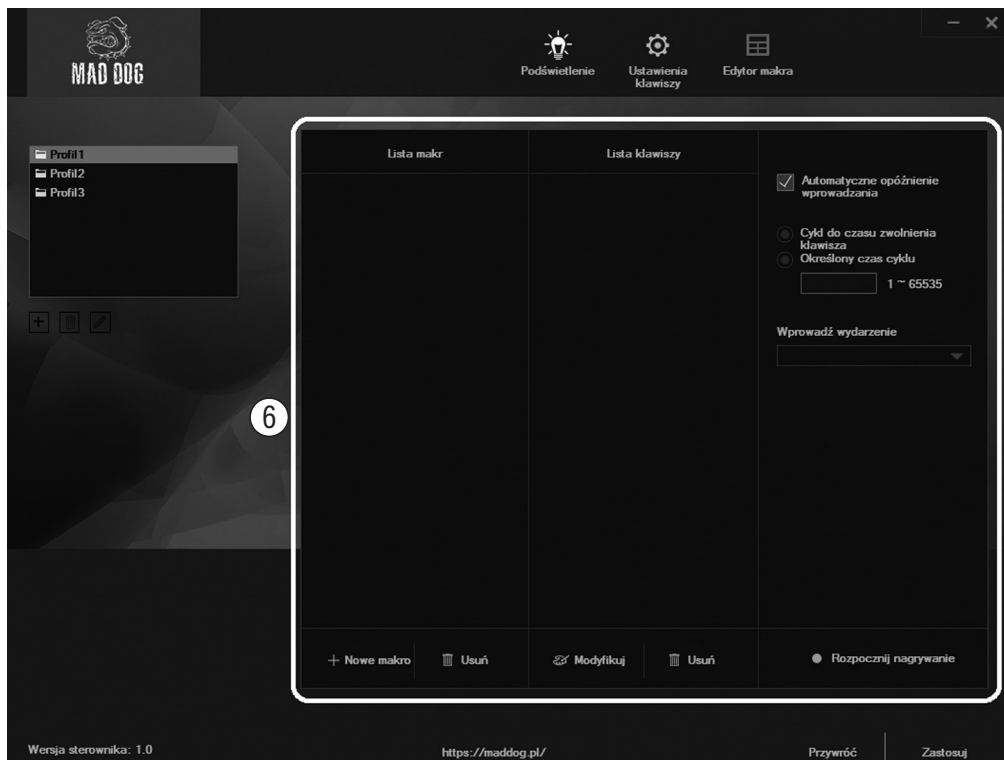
MAD DOG

Podświetlenie
Ustawienia klawiszy
Edytor makra

Profil1
Profil2
Profil3

6

Lista makr
Lista klawiszy

Automatyczne opóźnienie wprowadzania

Cykl do czasu zwolnienia klawisza
Określony czas cyklu
1 ~ 65535

Wprowadź wydarzenie

+ Nowe makro
Usuń
Modyfikuj
Usuń
Rozpocznij nagrywanie

Wersja sterownika: 1.0
https://maddog.pl/
Przywróć
Zastosuj